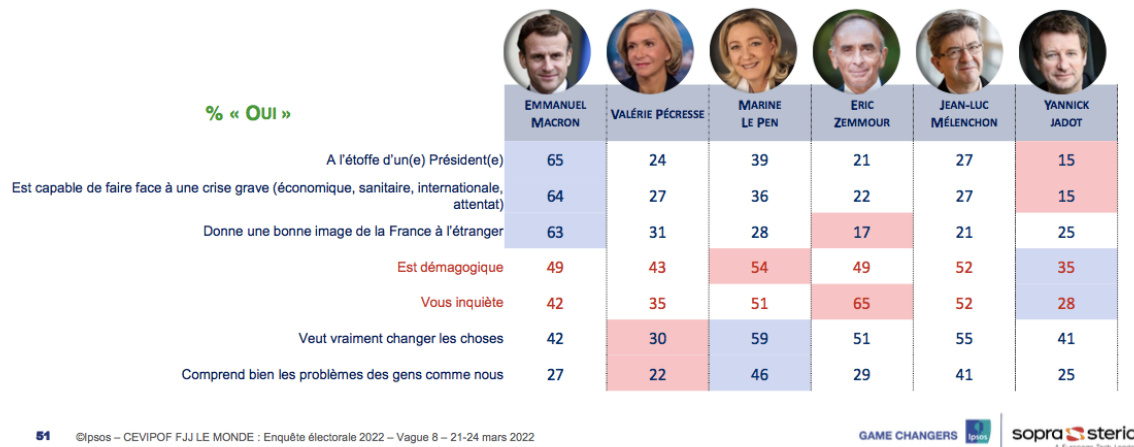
| % « OUI » | EMMANUEL MACRON | VALÉRIE PÉCRESSE | MARINE LE PEN | ERIC ZEMMOUR | JEAN-LUC MÉLENCHON | YANNICK JADOT |
|---|---|---|---|---|---|---|
| A l'étoffe d'un(e) Président(e) | 65 | 24 | 39 | 21 | 27 | 15 |
| Est capable de faire face à une crise grave (économique, sanitaire, internationale, attentat) | 64 | 27 | 36 | 22 | 27 | 15 |
| Donne une bonne image de la France à l'étranger | 63 | 31 | 28 | 17 | 21 | 25 |
| Est démagogique | 49 | 43 | 54 | 49 | 52 | 35 |
| Vous inquiète | 42 | 35 | 51 | 65 | 52 | 28 |
| Veut vraiment changer les choses | 42 | 30 | 59 | 51 | 55 | 41 |
| Comprend bien les problèmes des gens comme nous | 27 | 22 | 46 | 29 | 41 | 25 |

51 ©Ipsos – CEVIPOF FJJ LE MONDE : Enquête électorale 2022 – Vague 8 – 21-24 mars 2022

GAME CHANGERS Ipsos sopra steria